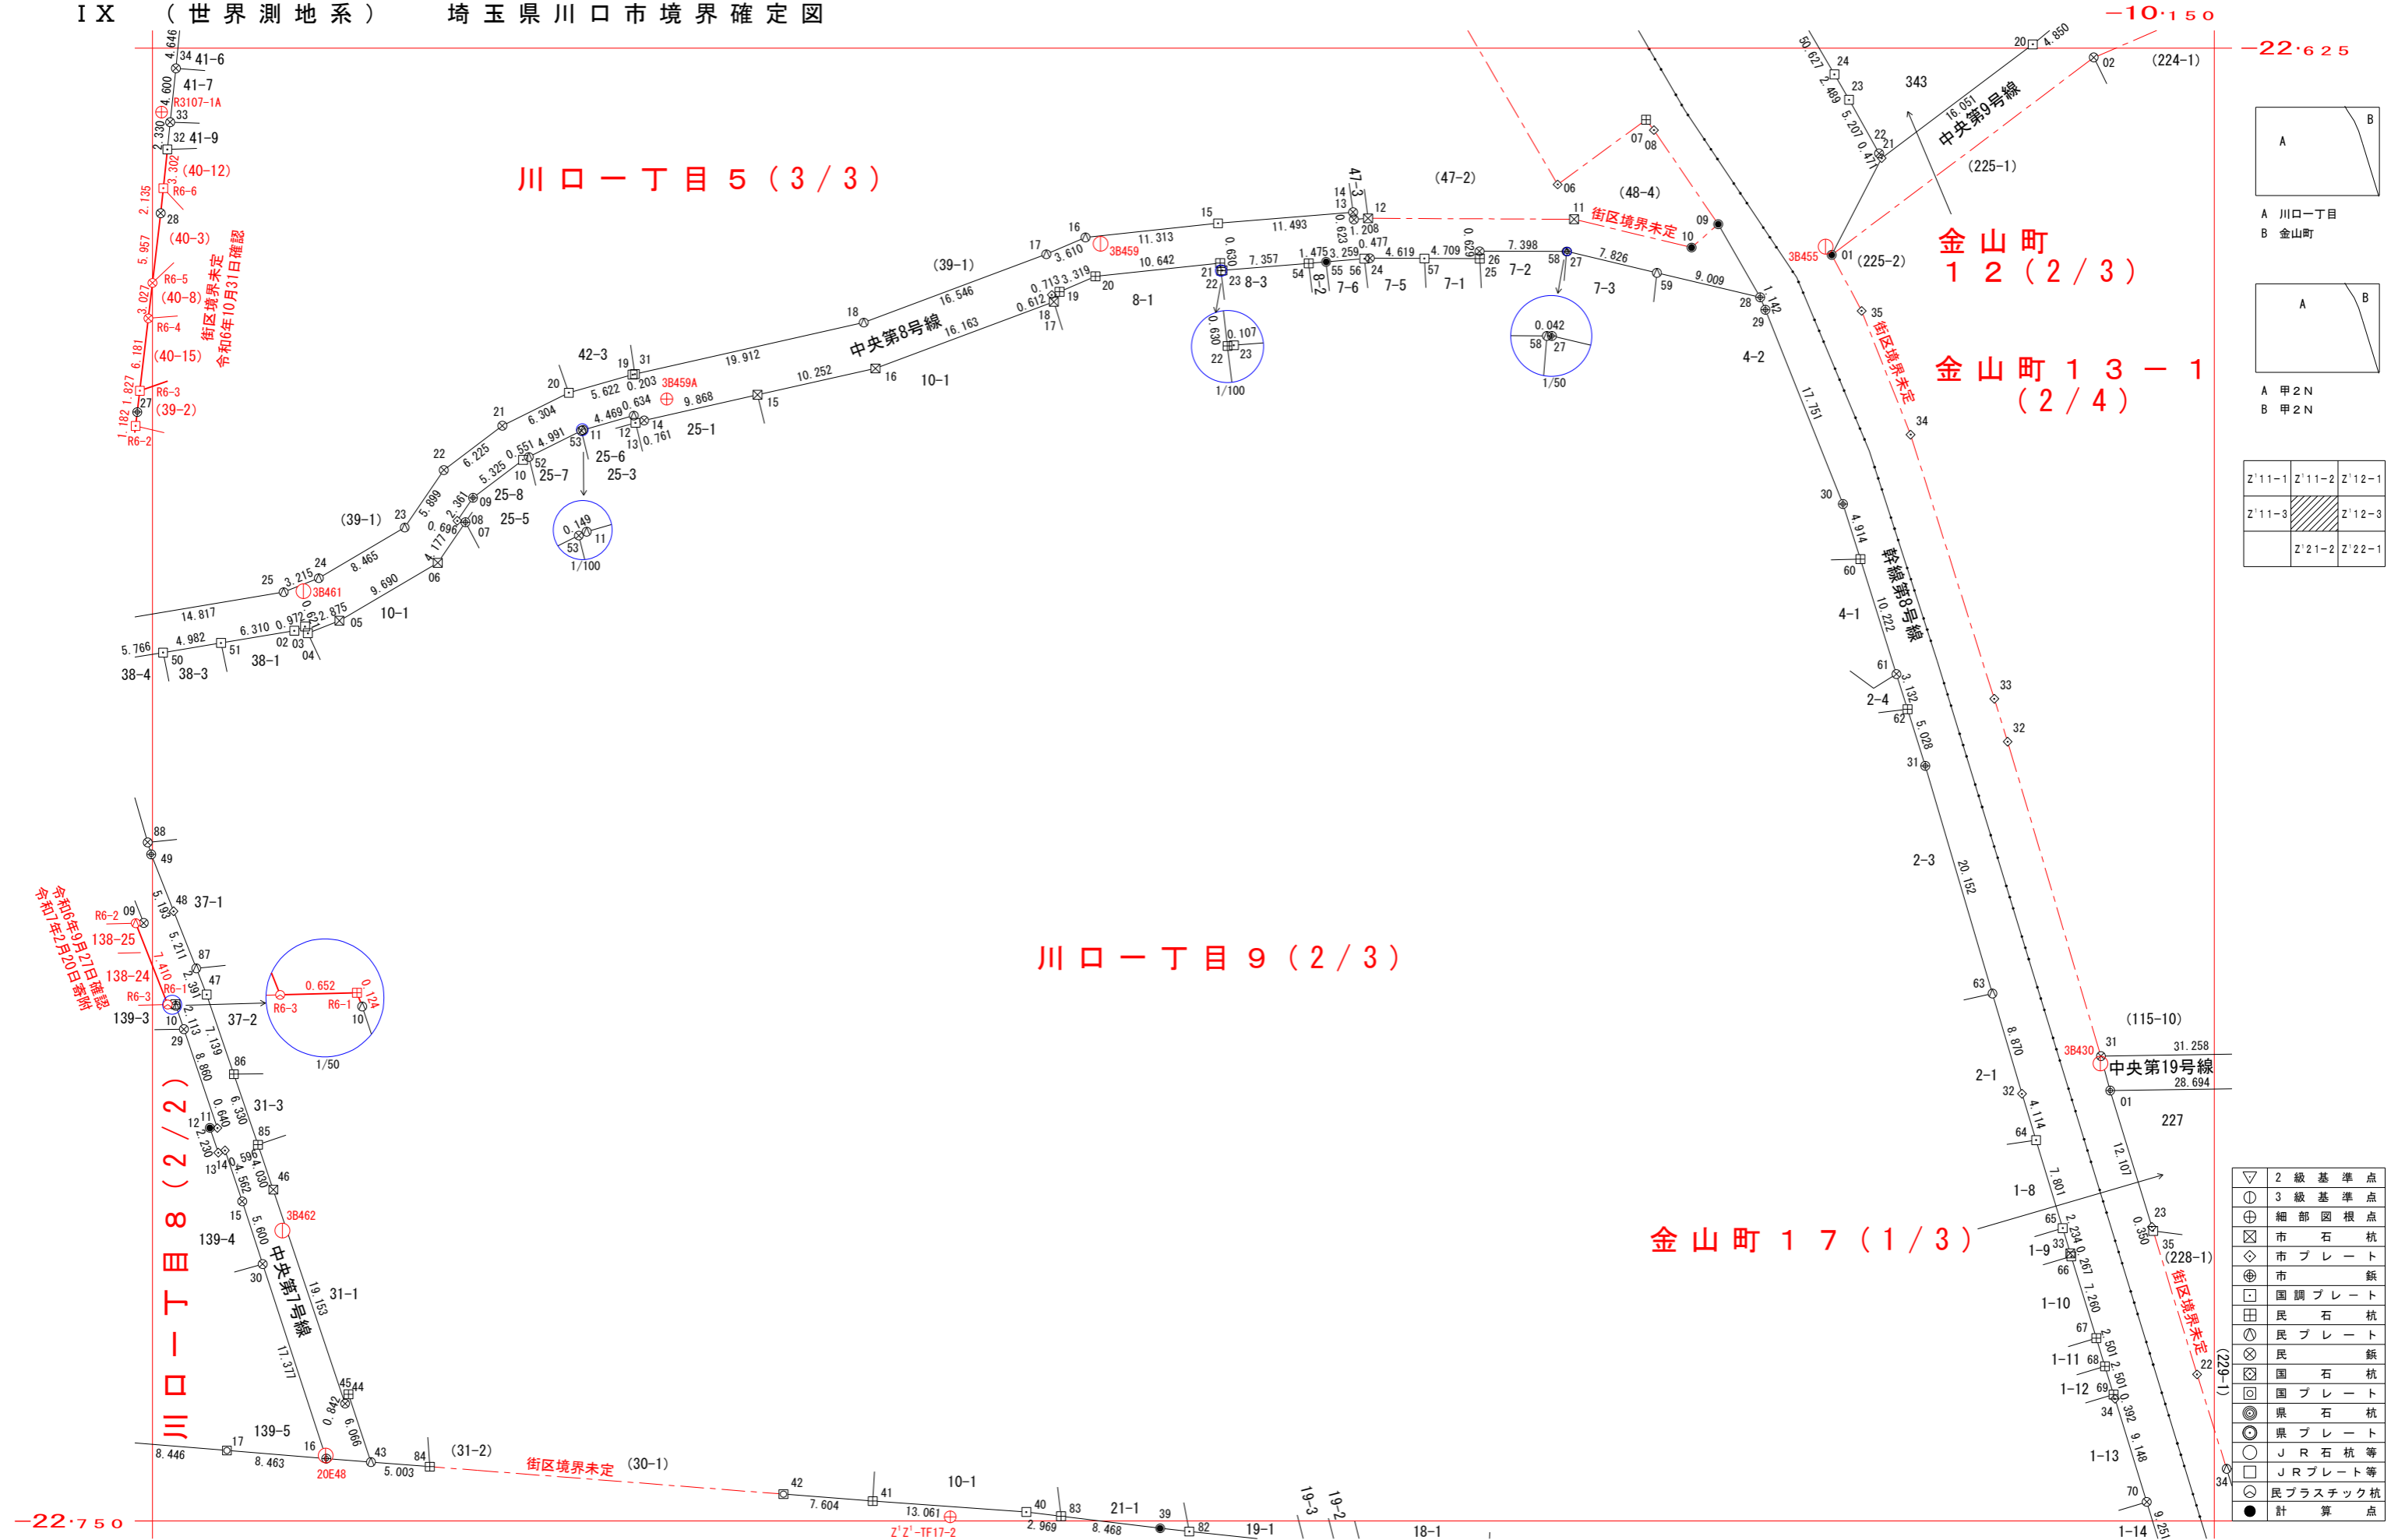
IX （世界測地系） 埼玉県川口市境界確定図

−10·150
−22·625
−22·750

川口一丁目５（３／３）
川口一丁目９（２／３）
川口一丁目８（２／２）
金山町１２（２／３）
金山町１３−１（２／４）
金山町１７（１／３）

中央第8号線
中央第9号線
中央第7号線
中央第19号線
幹線第8号線

街区境界未定
街区境界未定
街区境界未定
街区境界未定
街区境界未定
令和6年10月31日確認
令和6年9月27日確認
令和7年2月20日審査

41-6 41-7 41-9 (40-12) (40-3) (40-8) (40-15) (39-2)
R3107-1A R6-6 R6-5 R6-4 R6-3 R6-2 R6-1
42-3 (39-1) 25-1 25-6 25-3 25-7 25-8 25-5 10-1 38-1 38-3 38-4
8-1 8-3 8-2 7-6 7-5 7-1 7-2 7-3 47-3 (47-2) (48-4) 4-2 343 (224-1) (225-1) (225-2)
3B459 3B459A 3B461 3B455 3B430 3B462 20E48
0.149 1/100 0.107 0.630 1/100 0.042 1/50 0.652 0.124 1/50
37-1 37-2 138-25 138-24 139-3 31-3 139-4 31-1 139-5 (31-2) (30-1) 10-1 21-1 19-1 19-3 19-2 18-1
4-1 2-4 2-3 2-1 1-8 1-9 1-10 1-11 1-12 1-13 1-14 (115-10) 227 (228-1) (229-1)
Z'Z'-TF17-2

A 川口一丁目
B 金山町
A 甲2N
B 甲2N

| Z'11-1 | Z'11-2 | Z'12-1 |
|---|---|---|
| Z'11-3 | | Z'12-3 |
| | Z'21-2 | Z'22-1 |

| 記号 | 種類 |
|---|---|
| ▽ | 2級基準点 |
| | 3級基準点 |
| | 細部図根点 |
| | 市石杭 |
| | 市プレート |
| | 市鋲 |
| | 国調プレート |
| | 民石杭 |
| | 民プレート |
| | 民鋲 |
| | 国石杭 |
| | 国プレート |
| | 県石杭 |
| | 県プレート |
| | JR石杭等 |
| | JRプレート等 |
| | 民プラスチック杭 |
| ● | 計算点 |